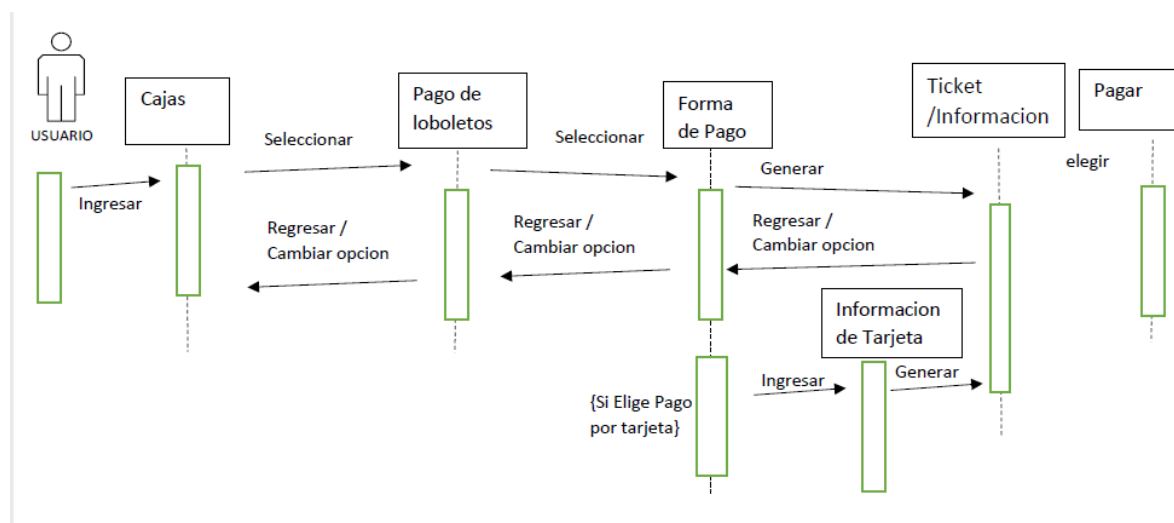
USUARIO

Cajas

Pago de loboletos

Forma de Pago

Ticket /Informacion

Pagar

Seleccionar

Seleccionar

Generar

elegir

Ingresar

Regresar / Cambiar opcion

Regresar / Cambiar opcion

Regresar / Cambiar opcion

Informacion de Tarjeta

Ingresar

Generar

{Si Elige Pago por tarjeta}